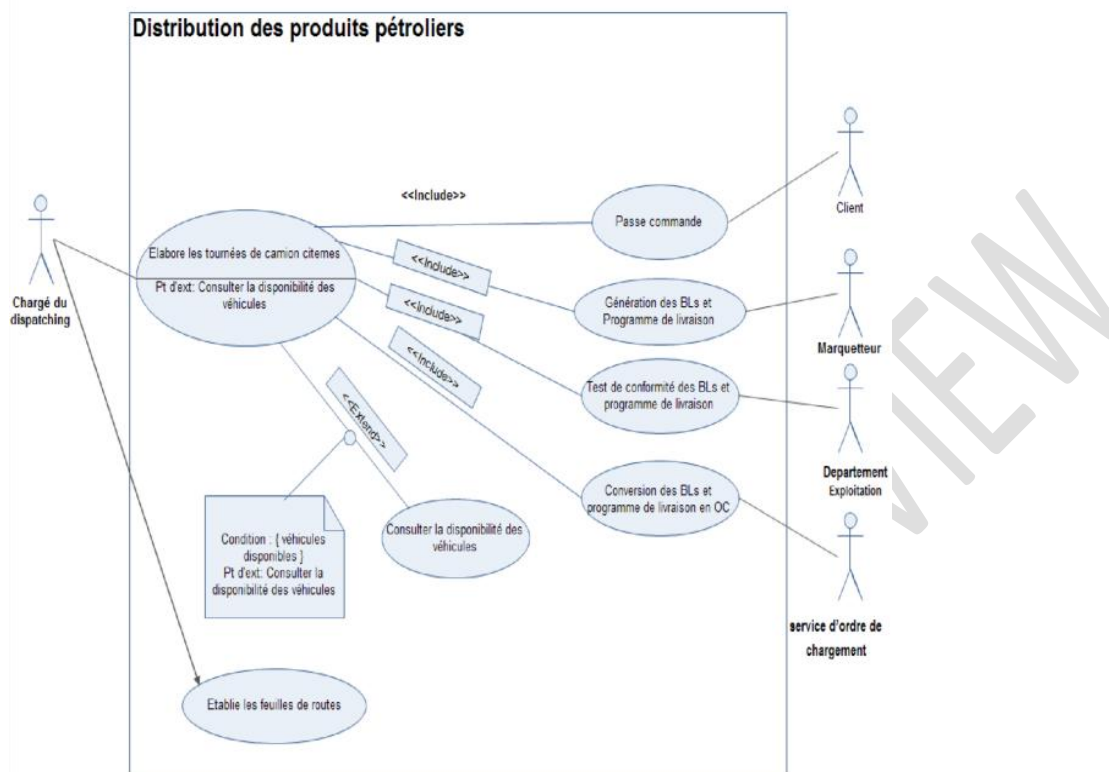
Distribution des produits pétroliers

Chargé du dispatching

<<Include>>

Elabore les tournées de camion citernes

Pt d'ext: Consulter la disponibilité des véhicules

Passe commande

Client

<<Include>>

Génération des BLs et Programme de livraison

Marquetteur

<<Include>>

Test de conformité des BLs et programme de livraison

<<Include>>

Departement Exploitation

<<Extend>>

Conversion des BLs et programme de livraison en OC

Condition : { véhicules disponibles }
Pt d'ext: Consulter la disponibilité des véhicules

Consulter la disponibilité des véhicules

service d'ordre de chargement

Etablie les feuilles de routes

VIEW